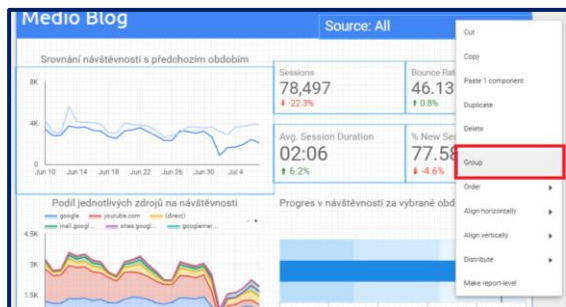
Medio Blog

Source: All

Srovnání návštěvnosti s předchozím obdobím

8K

4K

0

Jun 10 Jun 14 Jun 18 Jun 22 Jun 26 Jun 30 Jul 4

Sessions
78,497
-22.3%

Bounce Rat
46.13
0.8%

Avg. Session Duration
02:06
6.2%

% New Se
77.58
-4.6%

Podíl jednotlivých zdrojů na návštěvnosti

google youtube.com (direct) mail.googl... sites.googl... googleimer...

4.5K

3K

1.5K

Progres v návštěvnosti za vybrané obd

Cut

Copy

Paste 1 component

Duplicate

Delete

Group

Order

Align horizontally

Align vertically

Distribute

Make report-level